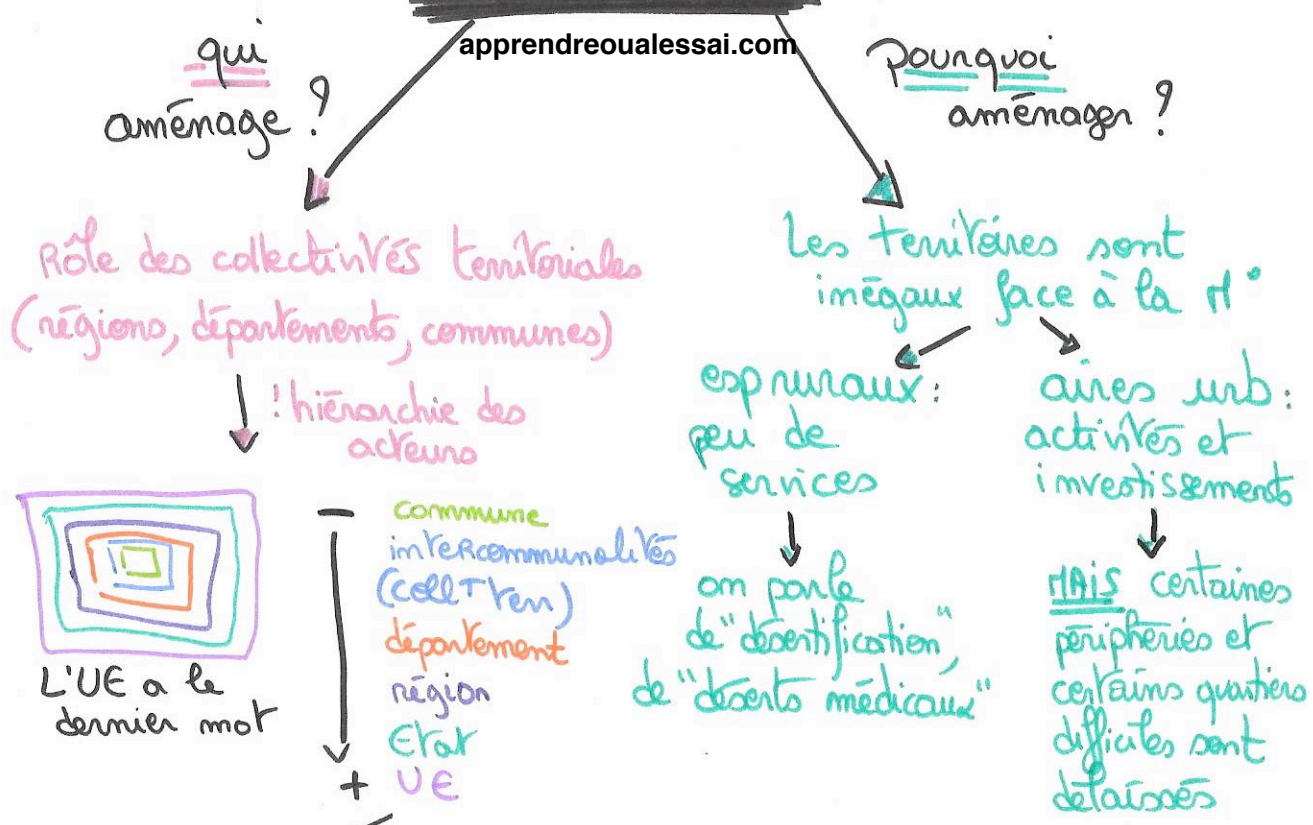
apprendreoualessai.com

qui aménage ?

Rôle des collectivités territoriales (régions, départements, communes)

! hiérarchie des acteurs

L'UE a le dernier mot

–
commune
intercommunalités (coll^T terr)
département
région
Etat
+ UE

Pourquoi aménager ?

Les territoires sont inégaux face à la M°

esp ruraux : peu de services

on parle de "désertification", de "déserts médicaux"

aires urb : activités et investissements

MAIS certaines périphéries et certains quartiers difficiles sont délaissés